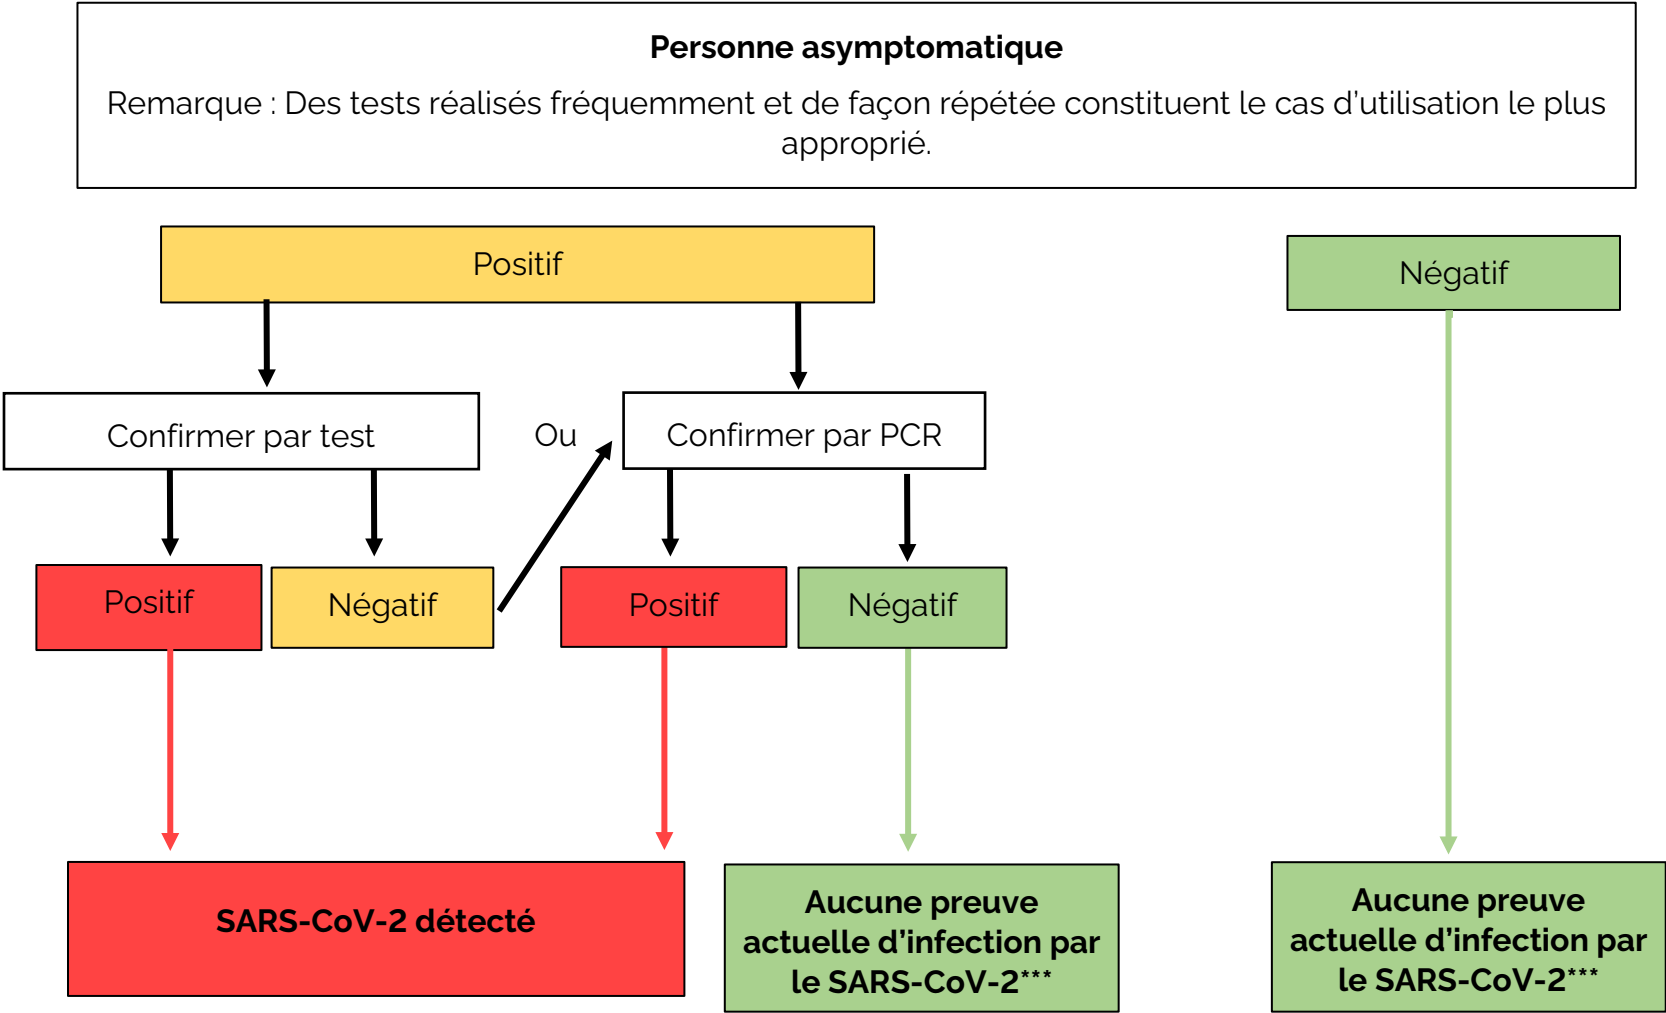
**Personne asymptomatique**

Remarque : Des tests réalisés fréquemment et de façon répétée constituent le cas d'utilisation le plus approprié.

Positif

Négatif

Confirmer par test

Ou

Confirmer par PCR

Positif

Négatif

Positif

Négatif

**SARS-CoV-2 détecté**

**Aucune preuve actuelle d'infection par le SARS-CoV-2*****

**Aucune preuve actuelle d'infection par le SARS-CoV-2*****